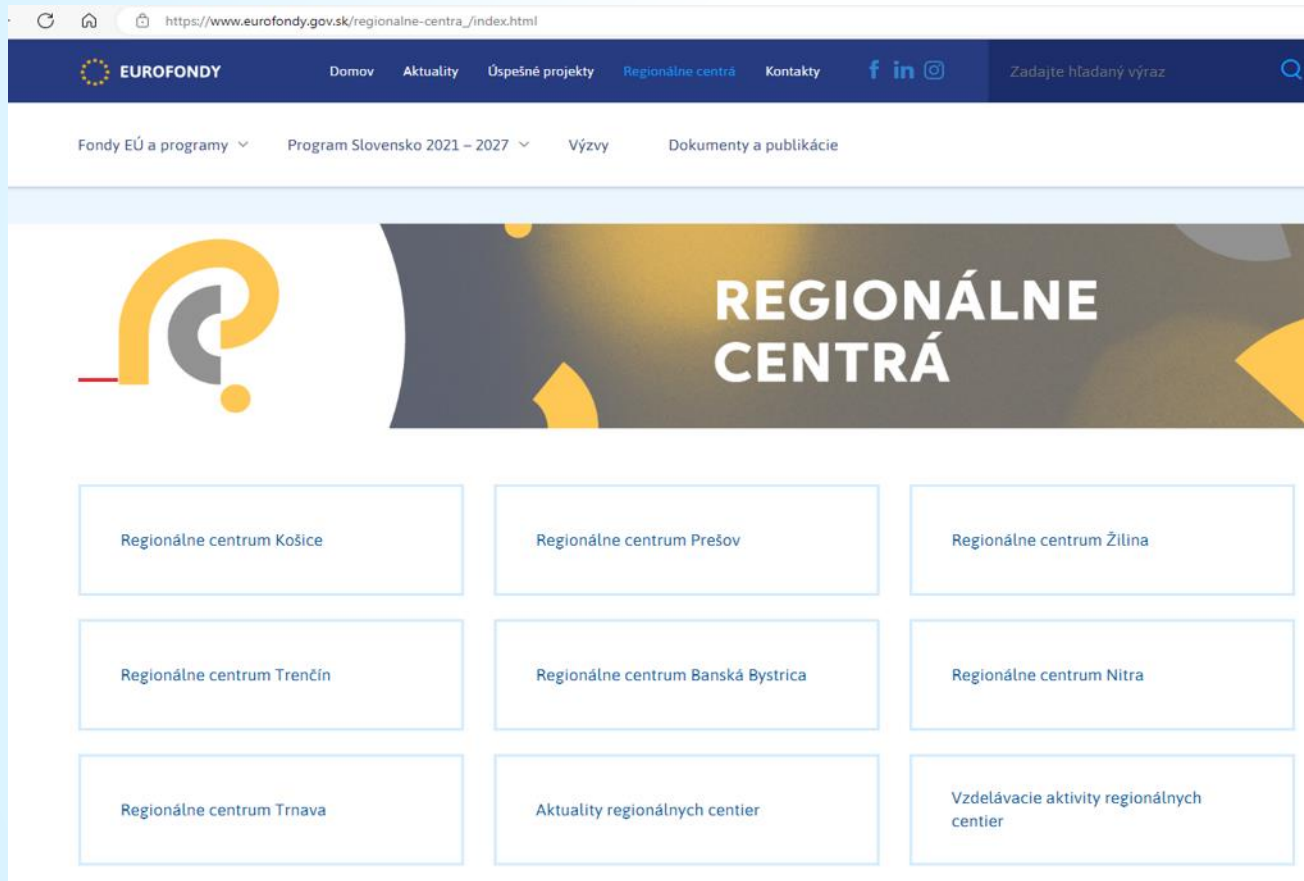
https://www.eurofondy.gov.sk/regionalne-centra_/index.html

EUROFONDY Domov Aktuality Úspešné projekty Regionálne centrá Kontakty Zadajte hľadaný výraz

Fondy EÚ a programy Program Slovensko 2021 – 2027 Výzvy Dokumenty a publikácie

REGIONÁLNE CENTRÁ

| Regionálne centrum Košice | Regionálne centrum Prešov | Regionálne centrum Žilina |
|---|---|---|
| Regionálne centrum Trenčín | Regionálne centrum Banská Bystrica | Regionálne centrum Nitra |
| Regionálne centrum Trnava | Aktuality regionálnych centier | Vzdelávacie aktivity regionálnych centier |